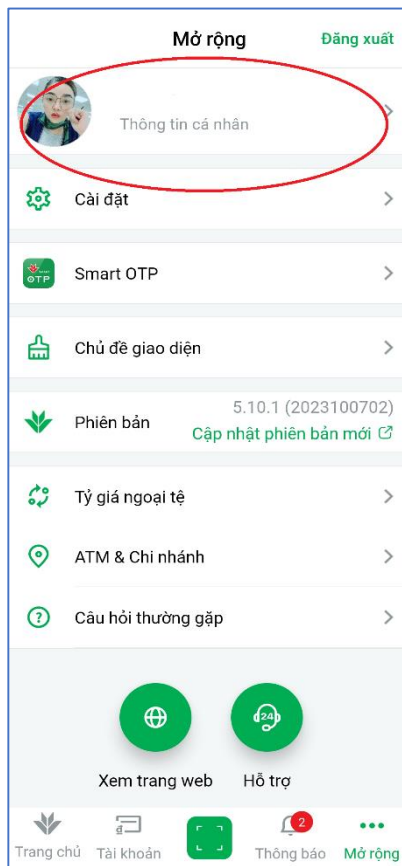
Mở rộng
Đăng xuất

Thông tin cá nhân

Cài đặt

OTP
Smart OTP

Chủ đề giao diện

Phiên bản
5.10.1 (2023100702)
Cập nhật phiên bản mới

Tỷ giá ngoại tệ

ATM & Chi nhánh

Câu hỏi thường gặp

Xem trang web
24
Hỗ trợ

Trang chủ
Tài khoản
2
Thông báo
Mở rộng